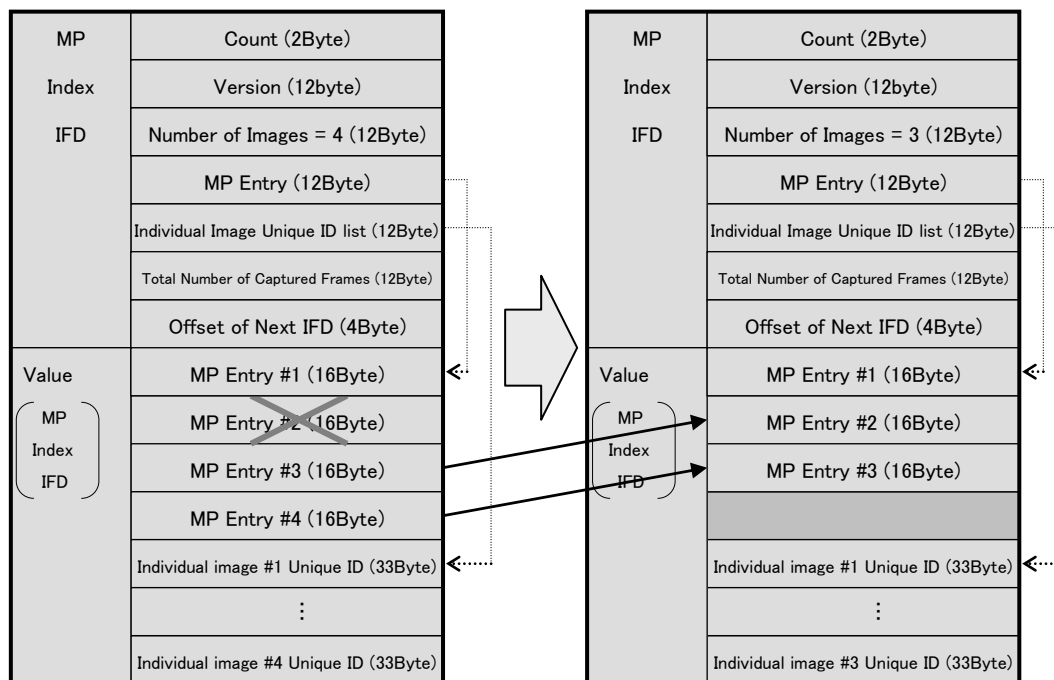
| MP Index IFD | Count (2Byte) |
|---|---|
| | Version (12byte) |
| | Number of Images = 4 (12Byte) |
| | MP Entry (12Byte) |
| | Individual Image Unique ID list (12Byte) |
| | Total Number of Captured Frames (12Byte) |
| | Offset of Next IFD (4Byte) |
| Value (MP Index IFD) | MP Entry #1 (16Byte) |
| | MP Entry #2 (16Byte) |
| | MP Entry #3 (16Byte) |
| | MP Entry #4 (16Byte) |
| | Individual image #1 Unique ID (33Byte) |
| | ⋮ |
| | Individual image #4 Unique ID (33Byte) |

| MP Index IFD | Count (2Byte) |
|---|---|
| | Version (12byte) |
| | Number of Images = 3 (12Byte) |
| | MP Entry (12Byte) |
| | Individual Image Unique ID list (12Byte) |
| | Total Number of Captured Frames (12Byte) |
| | Offset of Next IFD (4Byte) |
| Value (MP Index IFD) | MP Entry #1 (16Byte) |
| | MP Entry #2 (16Byte) |
| | MP Entry #3 (16Byte) |
| | |
| | Individual image #1 Unique ID (33Byte) |
| | ⋮ |
| | Individual image #3 Unique ID (33Byte) |